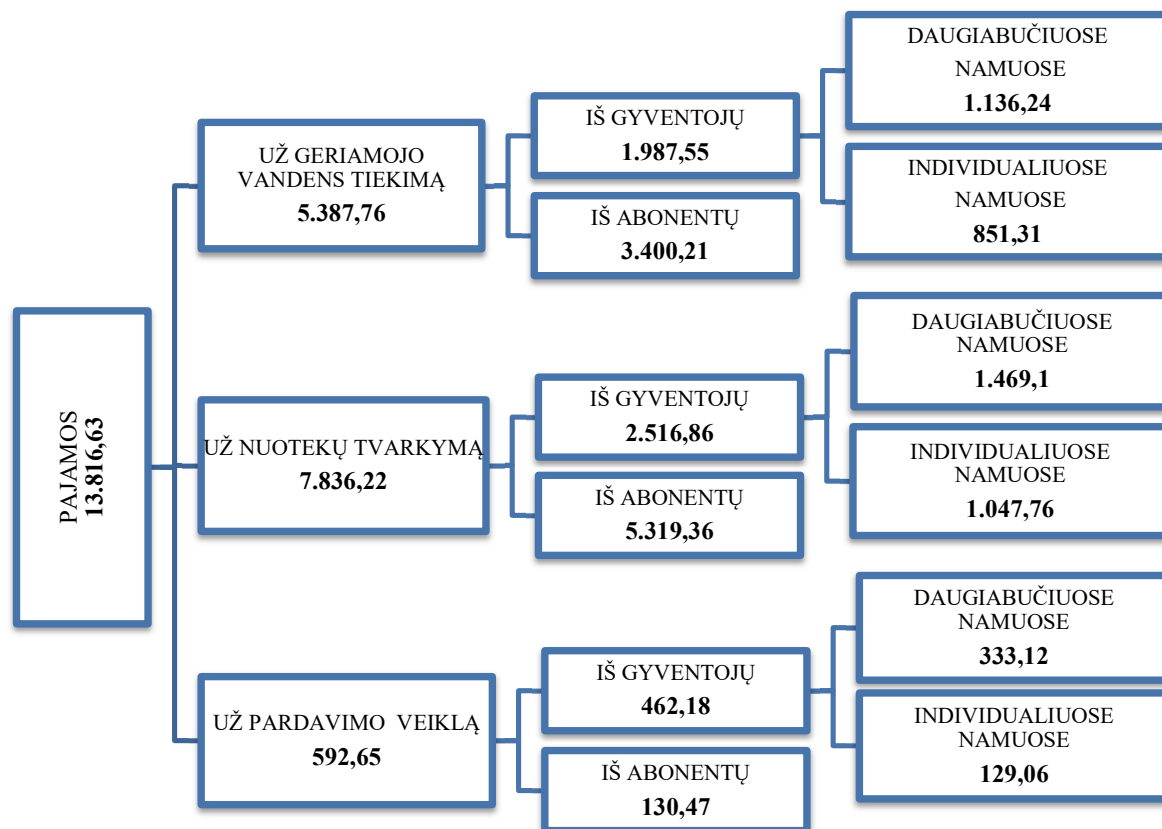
PAJAMOS
13.816,63

UŽ GERIAMOJO VANDENS TIEKIMĄ
5.387,76

IŠ GYVENTOJŲ
1.987,55

DAUGIABUČIUOSE NAMUOSE
1.136,24

INDIVIDUALIUOSE NAMUOSE
851,31

IŠ ABONENTŲ
3.400,21

UŽ NUOTEKŲ TVARKYMĄ
7.836,22

IŠ GYVENTOJŲ
2.516,86

DAUGIABUČIUOSE NAMUOSE
1.469,1

INDIVIDUALIUOSE NAMUOSE
1.047,76

IŠ ABONENTŲ
5.319,36

UŽ PARDAVIMO VEIKLĄ
592,65

IŠ GYVENTOJŲ
462,18

DAUGIABUČIUOSE NAMUOSE
333,12

INDIVIDUALIUOSE NAMUOSE
129,06

IŠ ABONENTŲ
130,47